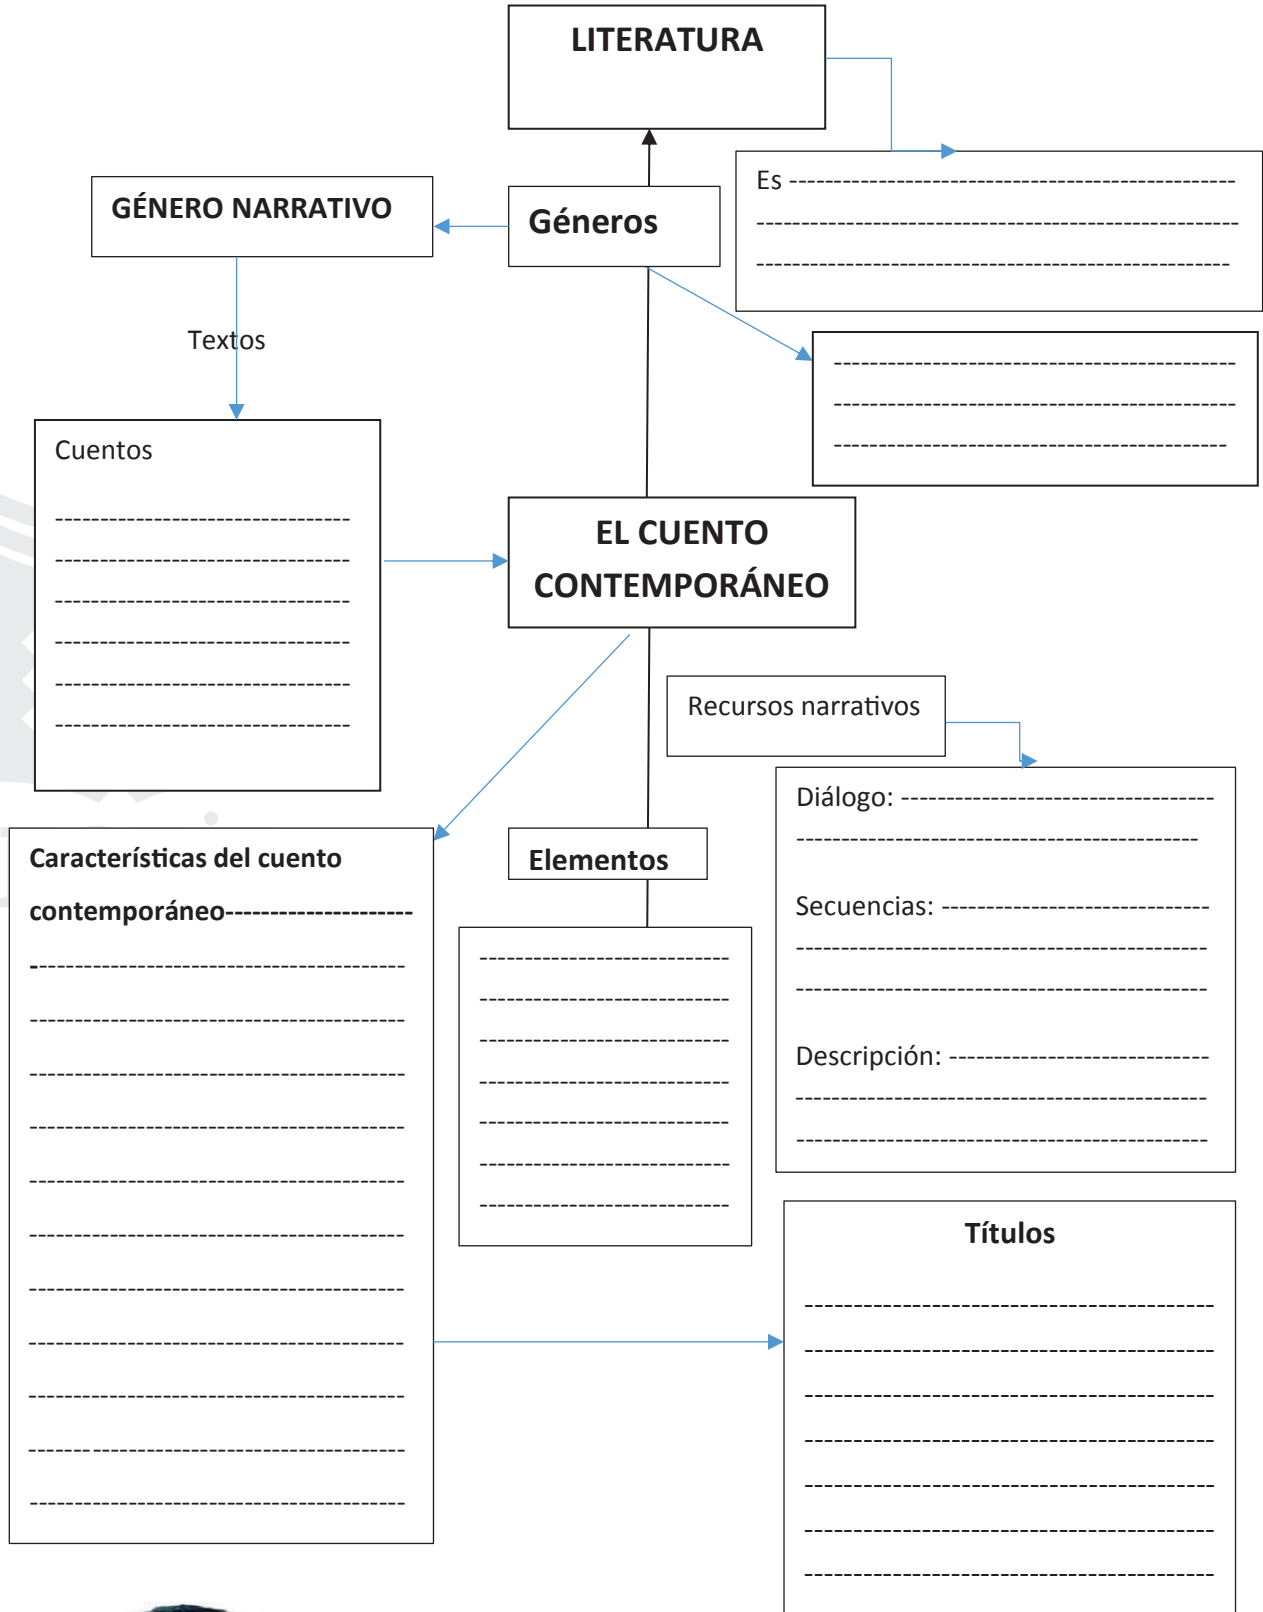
LITERATURA

Es ---------------------------------------------
---------------------------------------------
---------------------------------------------

GÉNERO NARRATIVO

Géneros

---------------------------------------------
---------------------------------------------
---------------------------------------------

Textos

Cuentos
--------------------------------
--------------------------------
--------------------------------
--------------------------------
--------------------------------
--------------------------------

EL CUENTO CONTEMPORÁNEO

Recursos narrativos

Diálogo: ----------------------------------
---------------------------------------------

Secuencias: ------------------------------
---------------------------------------------
---------------------------------------------

Descripción: -----------------------------
---------------------------------------------
---------------------------------------------

Características del cuento contemporáneo--------------------
-----------------------------------------
-----------------------------------------
-----------------------------------------
-----------------------------------------
-----------------------------------------
-----------------------------------------
-----------------------------------------
-----------------------------------------
-----------------------------------------
-----------------------------------------
-----------------------------------------

Elementos
---------------------------
---------------------------
---------------------------
---------------------------
---------------------------
---------------------------
---------------------------

Títulos
---------------------------------------------
---------------------------------------------
---------------------------------------------
---------------------------------------------
---------------------------------------------
---------------------------------------------
---------------------------------------------